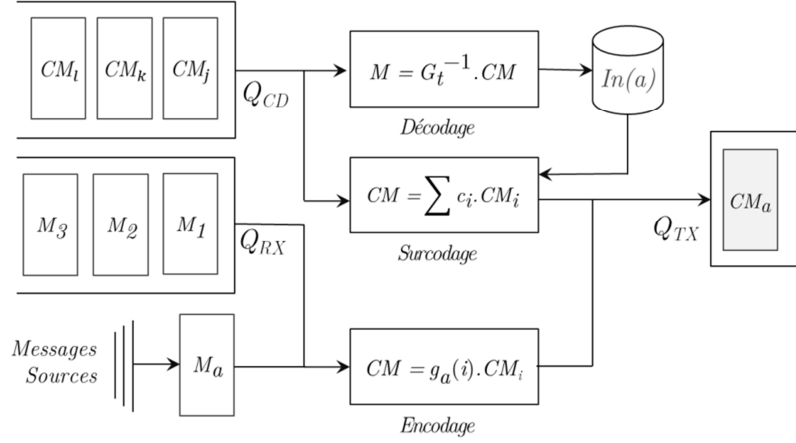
$CM_l$ $CM_k$ $CM_j$

$Q_{CD}$

$M = G_t^{-1}.CM$

Décodage

$In(a)$

$M_3$ $M_2$ $M_1$

$Q_{RX}$

$CM = \sum c_i.CM_i$

Surcodage

$Q_{TX}$

$CM_a$

Messages Sources

$M_a$

$CM = g_a(i).CM_i$

Encodage